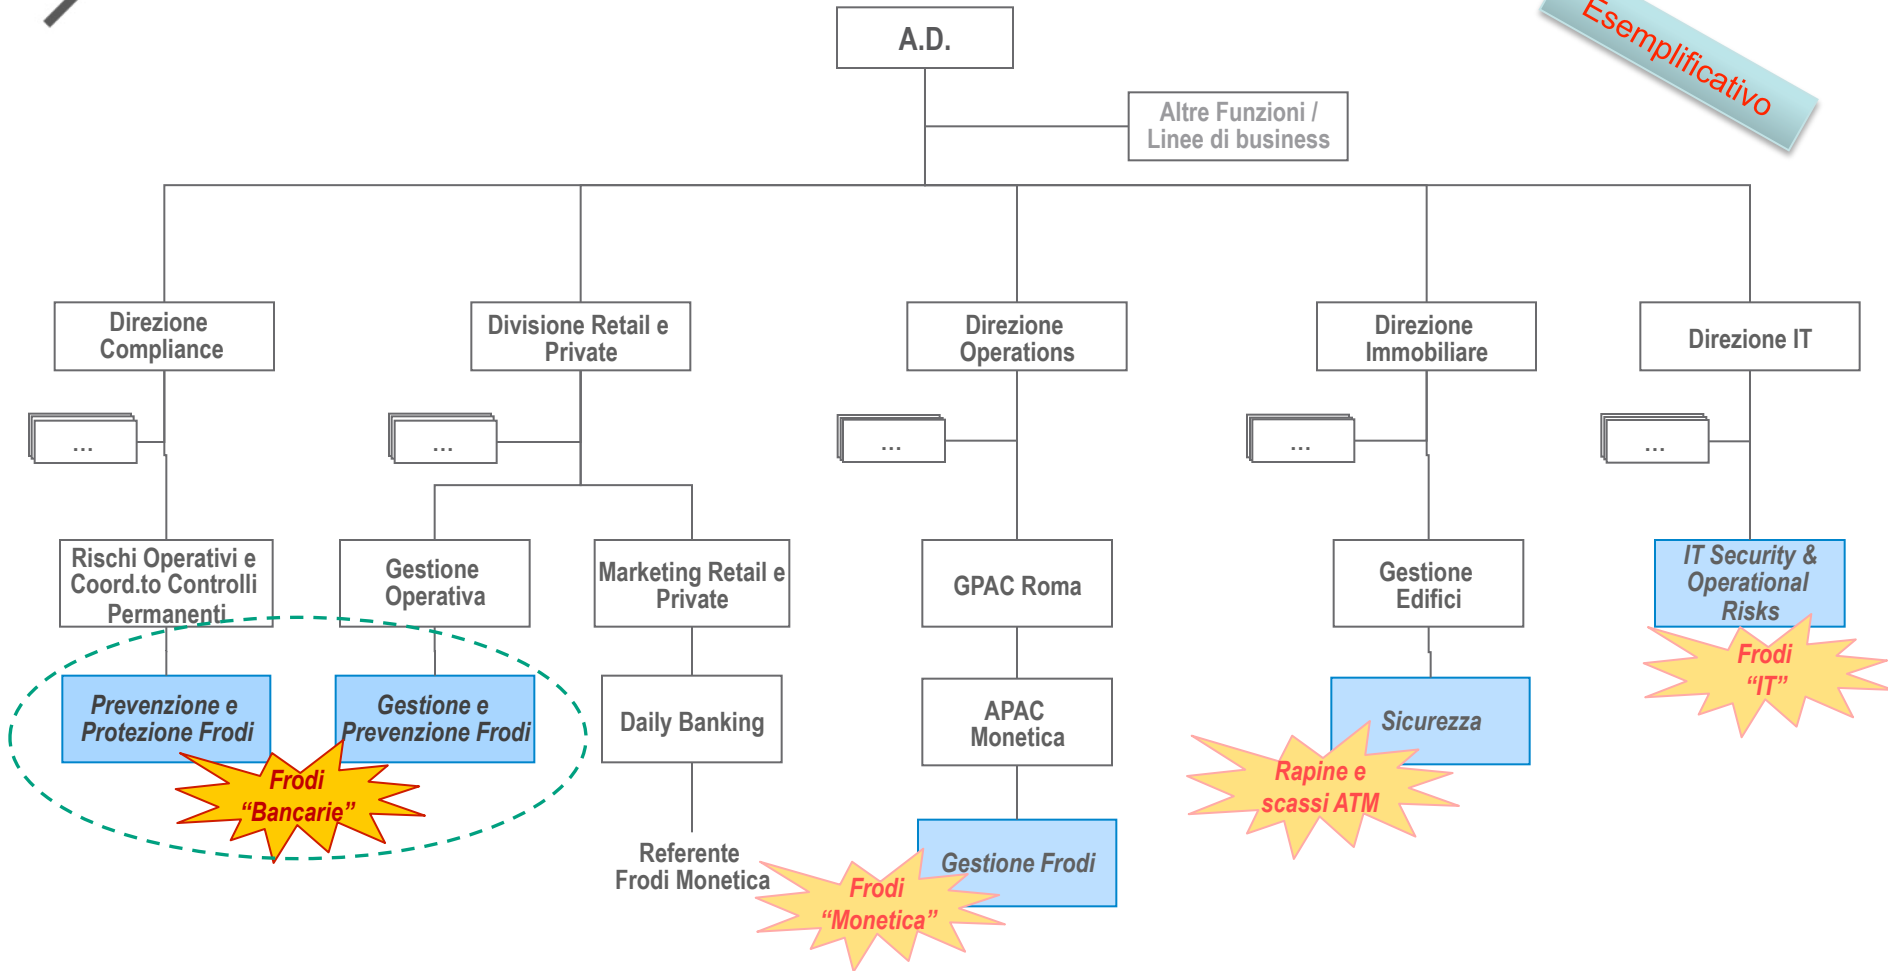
A.D.

Esemplificativo

Altre Funzioni / Linee di business

Direzione Compliance

Divisione Retail e Private

Direzione Operations

Direzione Immobiliare

Direzione IT

...

...

...

...

...

Rischi Operativi e Coord.to Controlli Permanenti

Gestione Operativa

Marketing Retail e Private

GPAC Roma

Gestione Edifici

IT Security & Operational Risks

Prevenzione e Protezione Frodi

Gestione e Prevenzione Frodi

Daily Banking

APAC Monetica

Sicurezza

Frodi "IT"

Frodi "Bancarie"

Rapine e scassi ATM

Gestione Frodi

Referente Frodi Monetica

Frodi "Monetica"